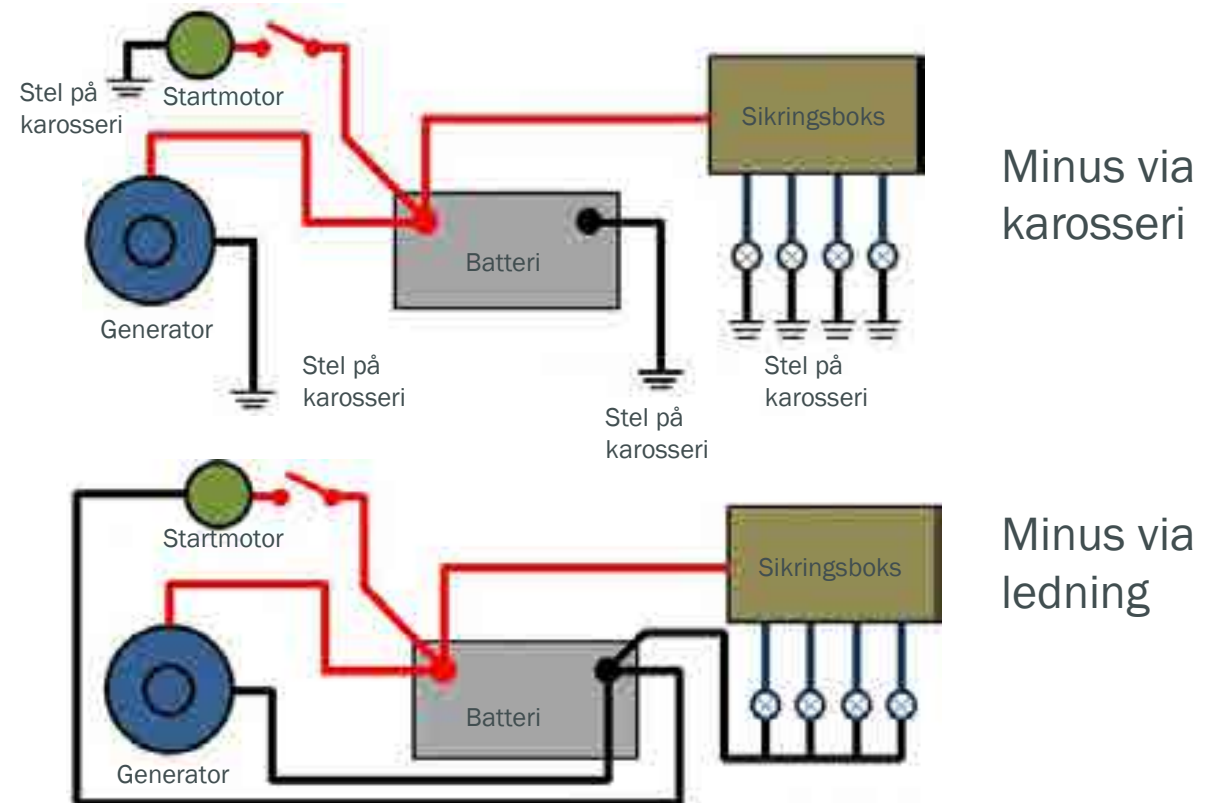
Stel på karosseri

Startmotor

Sikringsboks

Minus via karosseri

Batteri

Generator

Stel på karosseri

Stel på karosseri

Stel på karosseri

Startmotor

Sikringsboks

Minus via ledning

Batteri

Generator